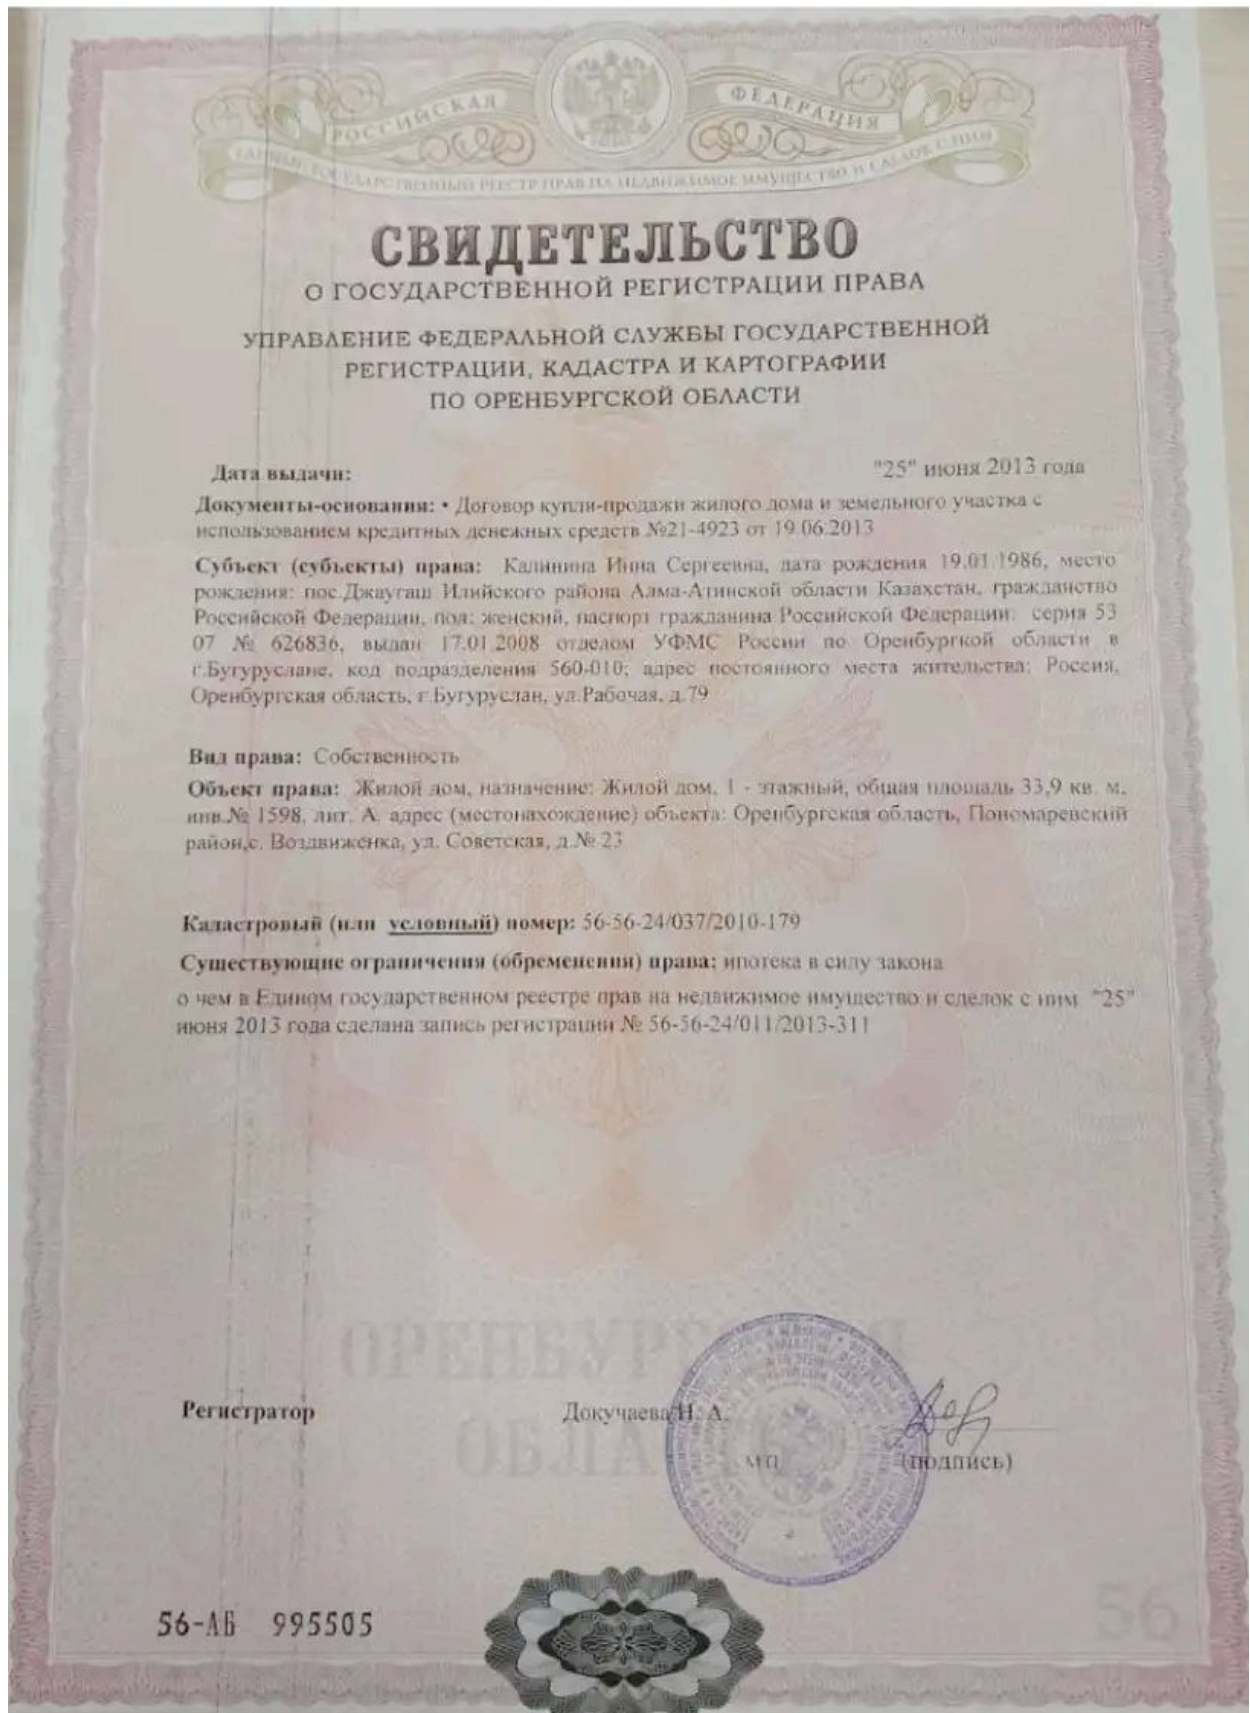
РОССИЙСКАЯ ФЕДЕРАЦИЯ
ЕДИНЫЙ ГОСУДАРСТВЕННЫЙ РЕЕСТР ПРАВ НА НЕДВИЖИМОЕ ИМУЩЕСТВО И СДЕЛОК С НИМ

СВИДЕТЕЛЬСТВО
О ГОСУДАРСТВЕННОЙ РЕГИСТРАЦИИ ПРАВА

УПРАВЛЕНИЕ ФЕДЕРАЛЬНОЙ СЛУЖБЫ ГОСУДАРСТВЕННОЙ РЕГИСТРАЦИИ, КАДАСТРА И КАРТОГРАФИИ ПО ОРЕНБУРГСКОЙ ОБЛАСТИ

Дата выдачи: "25" июня 2013 года

Документы-основания: • Договор купли-продажи жилого дома и земельного участка с использованием кредитных денежных средств №21-4923 от 19.06.2013

Субъект (субъекты) права: Калинина Инна Сергеевна, дата рождения 19.01.1986, место рождения: пос.Джаугаш Илийского района Алма-Атинской области Казахстан, гражданство Российской Федерации, пол: женский, паспорт гражданина Российской Федерации: серия 53 07 № 626836, выдан 17.01.2008 отделом УФМС России по Оренбургской области в г.Бугуруслане, код подразделения 560-010; адрес постоянного места жительства: Россия, Оренбургская область, г.Бугуруслан, ул.Рабочая, д.79

Вид права: Собственность

Объект права: Жилой дом, назначение: Жилой дом, 1 - этажный, общая площадь 33,9 кв. м, инв.№ 1598, лит. А, адрес (местонахождение) объекта: Оренбургская область, Пономаревский район,с. Воздвиженка, ул. Советская, д.№ 23

Кадастровый (или условный) номер: 56-56-24/037/2010-179

Существующие ограничения (обременения) права: ипотека в силу закона

о чем в Едином государственном реестре прав на недвижимое имущество и сделок с ним "25" июня 2013 года сделана запись регистрации № 56-56-24/011/2013-311

ОРЕНБУРГСКАЯ ОБЛАСТЬ

Регистратор Докучаева Н. А.
МП (подпись)

56-АБ 995505

56